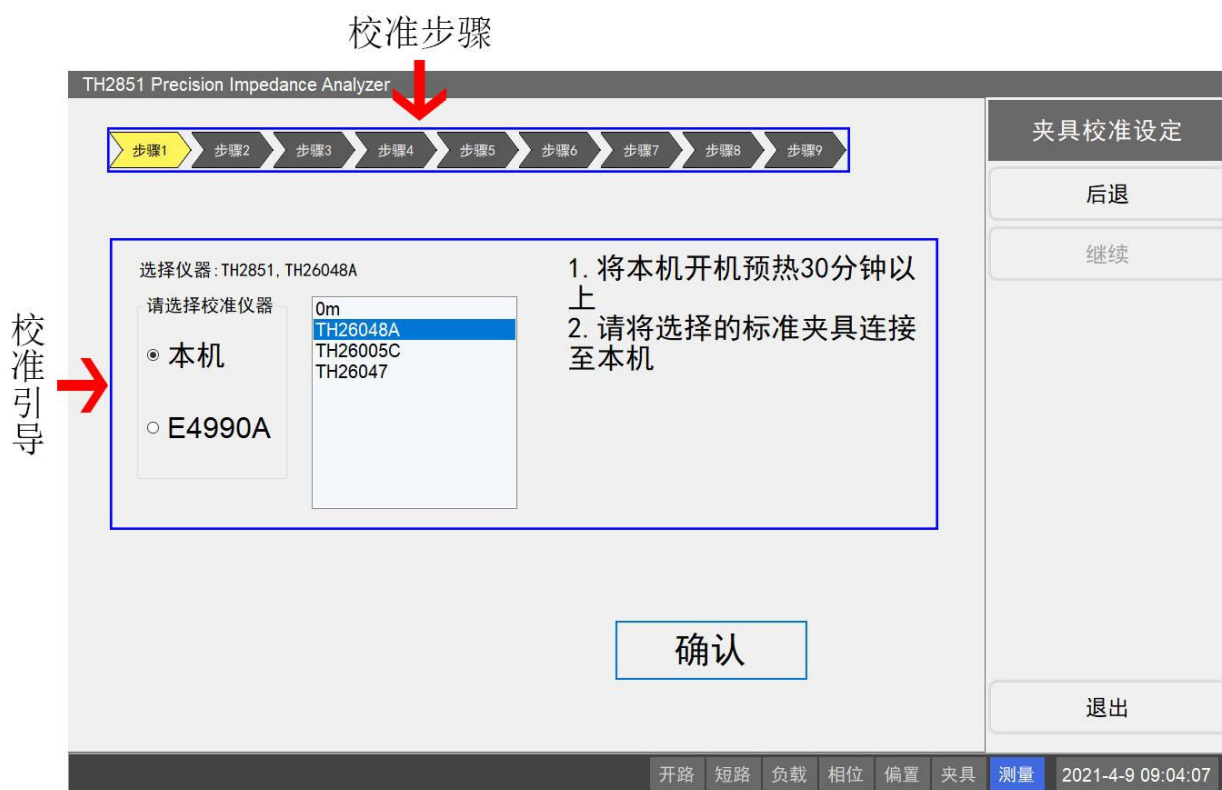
校准步骤

TH2851 Precision Impedance Analyzer

步骤1 步骤2 步骤3 步骤4 步骤5 步骤6 步骤7 步骤8 步骤9

夹具校准设定

后退

继续

校准引导

选择仪器:TH2851, TH26048A

请选择校准仪器

本机

E4990A

0m
TH26048A
TH26005C
TH26047

1. 将本机开机预热30分钟以上
2. 请将选择的标准夹具连接至本机

确认

退出

开路 短路 负载 相位 偏置 夹具 测量 2021-4-9 09:04:07